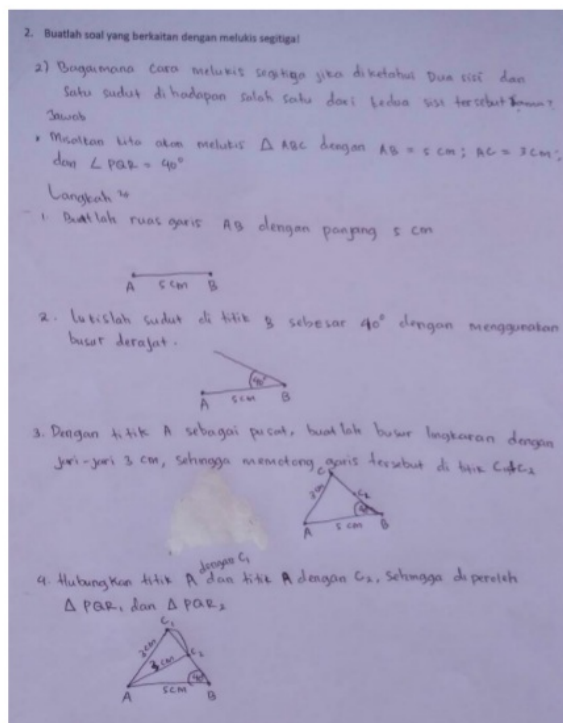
2. Buatlah soal yang berkaitan dengan melukis segitiga!

2) Bagaimana cara melukis segitiga jika diketahui Dua sisi dan Satu sudut dihadapan salah satu dari kedua sisi tersebut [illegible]?
Jawab

• Misalkan kita akan melukis $\Delta$ ABC dengan AB = 5 cm ; AC = 3 cm ; dan $\angle$ PQR = 40°

Langkah²

1. Buatlah ruas garis AB dengan panjang 5 cm

A 5 cm B

2. Lukislah sudut di titik B sebesar 40° dengan menggunakan busur derajat.

40°
A 5 cm B

3. Dengan titik A sebagai pusat, buatlah busur lingkaran dengan jari-jari 3 cm, sehingga memotong garis tersebut di titik C₁ & C₂

C₁
3 cm
C₂
40°
A 5 cm B

4. Hubungkan titik A dengan C₁ dan titik A dengan C₂, sehingga diperoleh $\Delta$ PQR₁ dan $\Delta$ PQR₂

C₁
3 cm
3 cm
C₂
40°
A 5 cm B